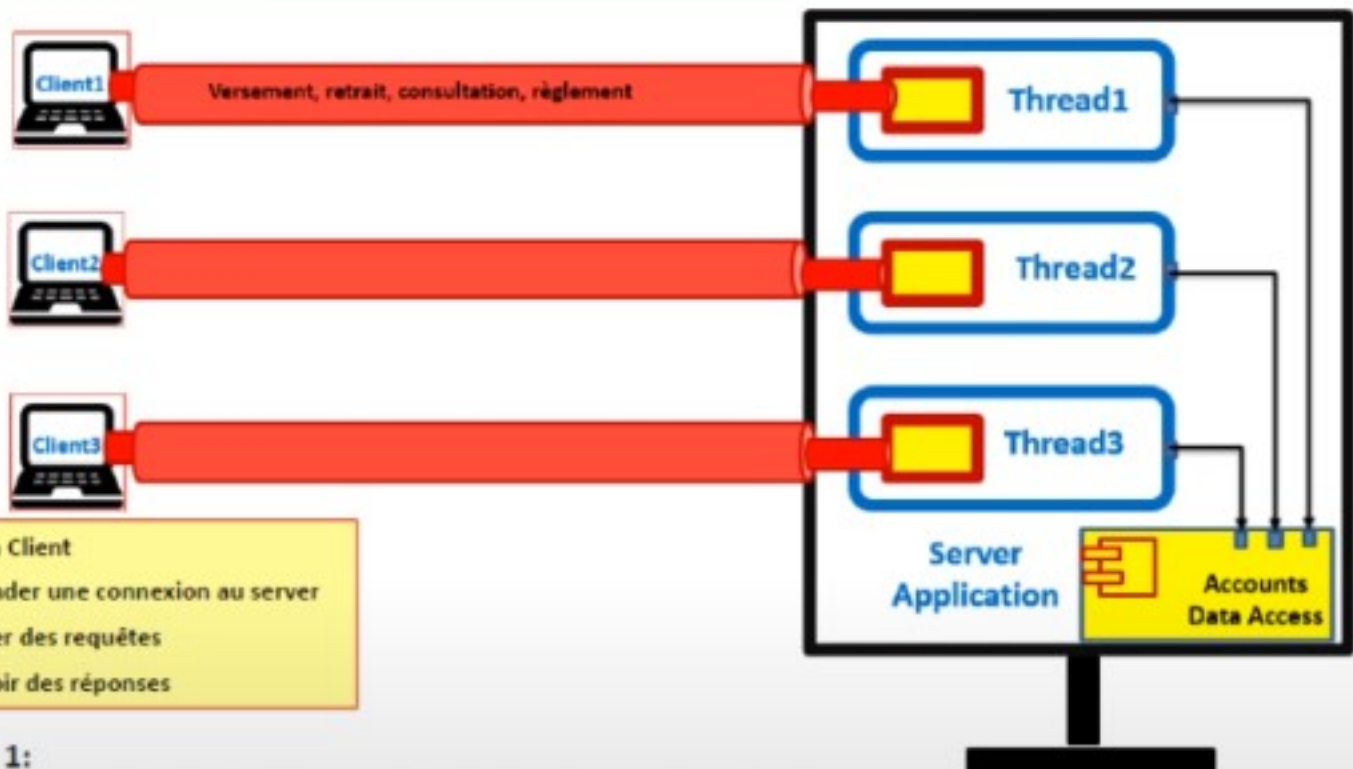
Client1

Versement, retrait, consultation, règlement

Thread1

Client2

Thread2

Client3

Thread3

Client

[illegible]der une connexion au server

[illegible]er des requêtes

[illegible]oir des réponses

Server Application

Accounts Data Access

1: